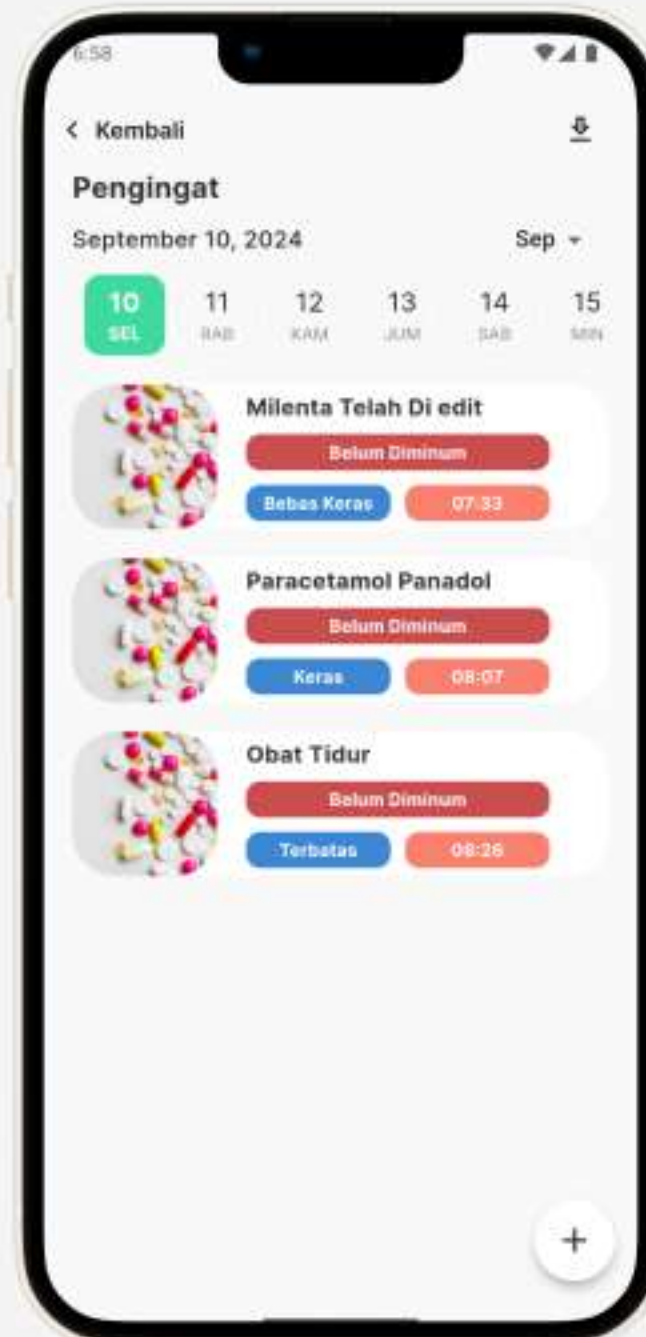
6:58

< Kembali

Pengingat

September 10, 2024

Sep

10
SEL

11
RAB

12
KAM

13
JUM

14
SAB

15
MIN

Milenta Telah Di edit

Belum Diminum

Bebas Keras

07:33

Paracetamol Panadol

Belum Diminum

Keras

08:07

Obat Tidur

Belum Diminum

Terbatas

08:26

+